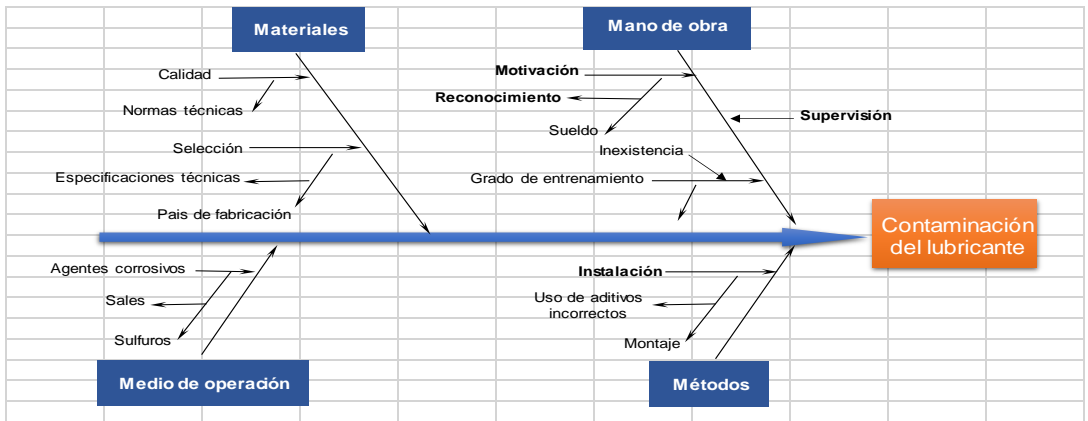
Materiales

Mano de obra

Calidad

Normas técnicas

Selección

Especificaciones técnicas

Pais de fabricación

Motivación

Reconocimiento

Sueldo

Supervisión

Inexistencia

Grado de entrenamiento

Contaminación del lubricante

Agentes corrosivos

Sales

Sulfuros

Instalación

Uso de aditivos incorrectos

Montaje

Medio de operación

Métodos